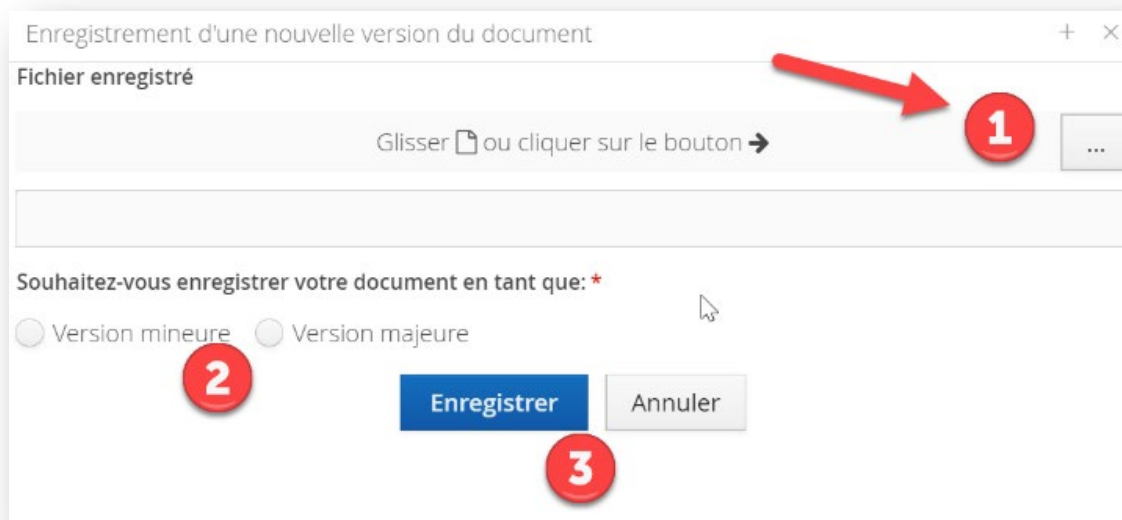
Enregistrement d'une nouvelle version du document + ×

Fichier enregistré

Glisser ou cliquer sur le bouton →

1

...

Souhaitez-vous enregistrer votre document en tant que: *

Version mineure Version majeure

2

Enregistrer Annuler

3